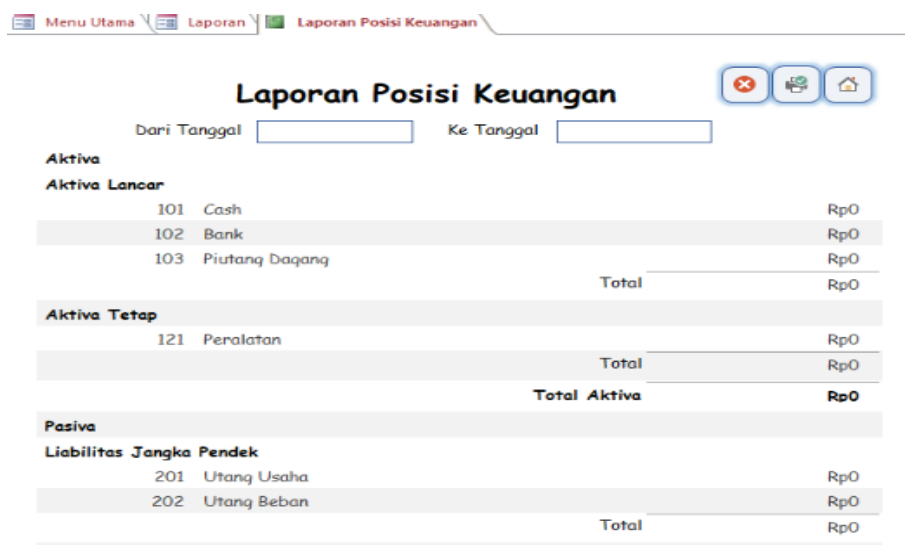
Menu Utama | Laporan | Laporan Posisi Keuangan

Laporan Posisi Keuangan

Dari Tanggal [ ] Ke Tanggal [ ]

Aktiva

Aktiva Lancar

| | | |
|---|---|---|
| 101 | Cash | Rp0 |
| 102 | Bank | Rp0 |
| 103 | Piutang Dagang | Rp0 |
| | Total | Rp0 |

Aktiva Tetap

| | | |
|---|---|---|
| 121 | Peralatan | Rp0 |
| | Total | Rp0 |
| | Total Aktiva | Rp0 |

Pasiva

Liabilitas Jangka Pendek

| | | |
|---|---|---|
| 201 | Utang Usaha | Rp0 |
| 202 | Utang Beban | Rp0 |
| | Total | Rp0 |